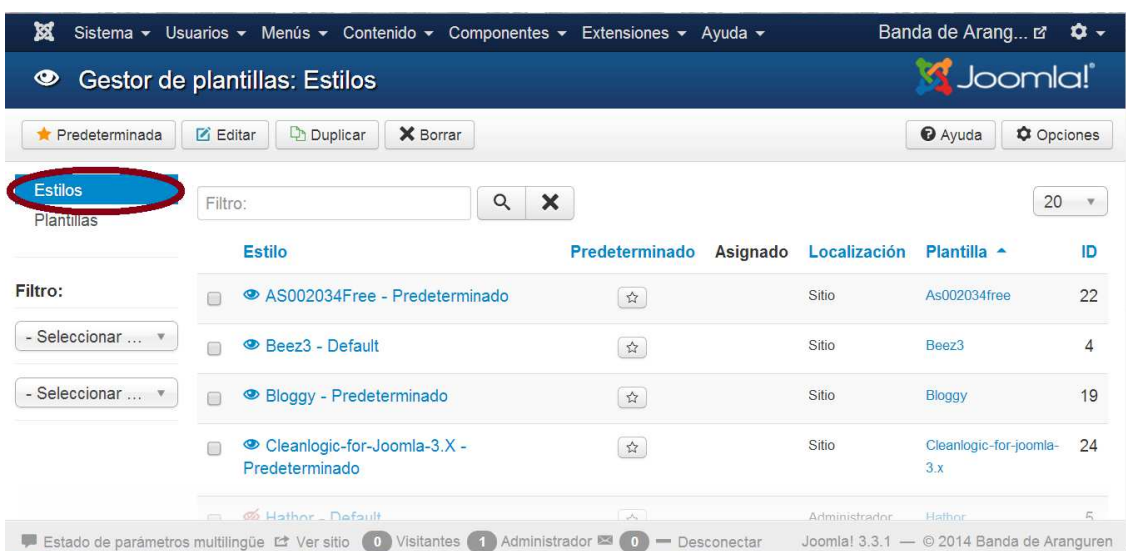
Sistema ▾ Usuarios ▾ Menús ▾ Contenido ▾ Componentes ▾ Extensiones ▾ Ayuda ▾ Banda de Arang...

Gestor de plantillas: Estilos

Joomla!

Predeterminada Editar Duplicar Borrar Ayuda Opciones

Estilos
Plantillas

Filtro:

- Seleccionar ...
- Seleccionar ...

Filtro:

20

| | Estilo | Predeterminado | Asignado | Localización | Plantilla ▲ | ID |
|---|---|---|---|---|---|---|
| | AS002034Free - Predeterminado | ☆ | | Sitio | As002034free | 22 |
| | Beez3 - Default | ☆ | | Sitio | Beez3 | 4 |
| | Bloggy - Predeterminado | ☆ | | Sitio | Bloggy | 19 |
| | Cleanlogic-for-Joomla-3.X - Predeterminado | ☆ | | Sitio | Cleanlogic-for-joomla-3.x | 24 |
| | Hathor - Default | ☆ | | Administrador | Hathor | 5 |

Estado de parámetros multilingüe Ver sitio 0 Visitantes 1 Administrador 0 — Desconectar Joomla! 3.3.1 — © 2014 Banda de Aranguren